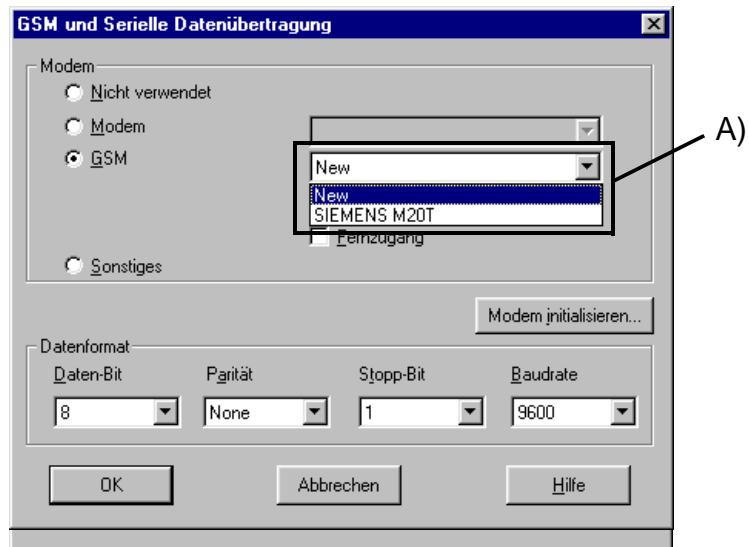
GSM und Serielle Datenübertragung

Modem

Nicht verwendet

Modem

GSM

New

New

SIEMENS M20T

Fernzugang

Sonstiges

A)

Modem initialisieren...

Datenformat

Daten-Bit

8

Parität

None

Stopp-Bit

1

Baudrate

9600

OK

Abbrechen

Hilfe